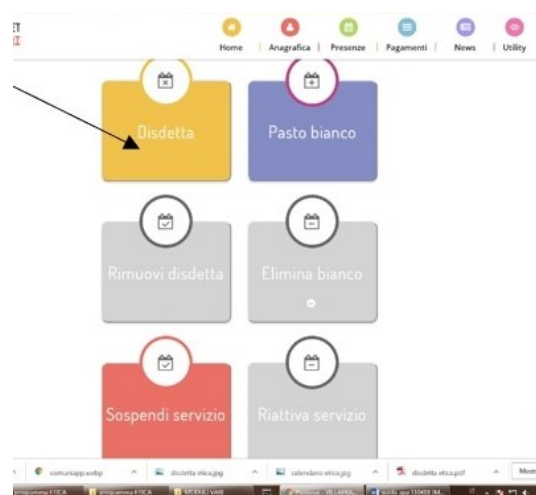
Home | Anagrafica | Presenze | Pagamenti | News | Utility

Disdetta

Pasto bianco

Rimuovi disdetta

Elimina bianco

Sospendi servizio

Riattiva servizio

comuniapp.webp
disdetta etica.jpg
calendario etica.jpg
disdetta etica.pdf
Mostr

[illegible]